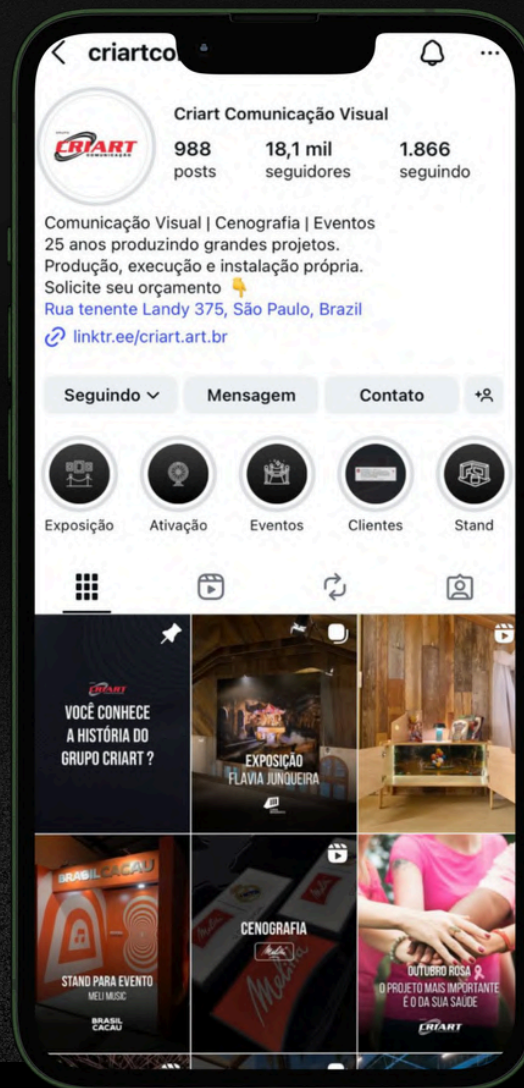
< criartco

Criart Comunicação Visual

CRIART

988 posts | 18,1 mil seguidores | 1.866 seguindo

Comunicação Visual | Cenografia | Eventos
25 anos produzindo grandes projetos.
Produção, execução e instalação própria.
Solicite seu orçamento 👇
Rua tenente Landy 375, São Paulo, Brazil
linktr.ee/criart.art.br

Seguindo ∨ Mensagem Contato

Exposição Ativação Eventos Clientes Stand

CRIART
VOCÊ CONHECE A HISTÓRIA DO GRUPO CRIART ?

EXPOSIÇÃO
FLAVIA JUNQUEIRA

BRASIL CACAU
STAND PARA EVENTO
MELI MUSIC
BRASIL CACAU

CENOGRAFIA
Melitta
Melitta

OUTUBRO ROSA
O PROJETO MAIS IMPORTANTE É O DA SUA SAÚDE
CRIART